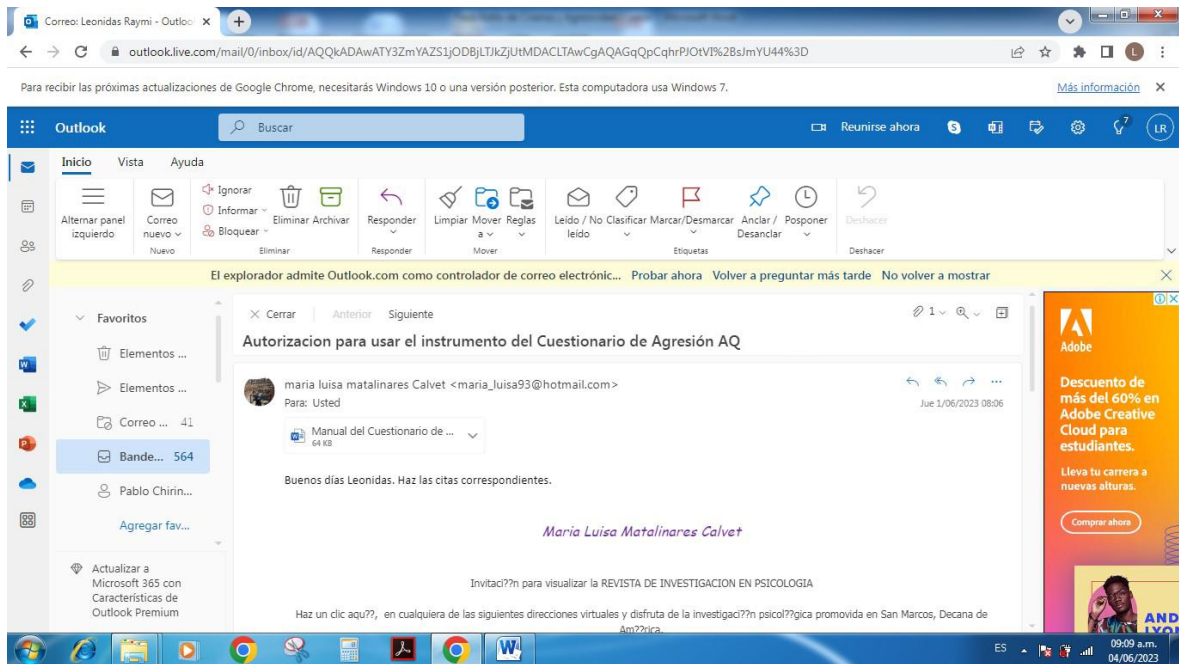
Correo: Leonidas Raymi - Outlo ×

outlook.live.com/mail/0/inbox/id/AQQkADAwATY3ZmYAZS1jODBjLTJkZjUtMDACLTAwCgAQAGqQpCqhrPJOtVI%2BsJmYU44%3D

Para recibir las próximas actualizaciones de Google Chrome, necesitarás Windows 10 o una versión posterior. Esta computadora usa Windows 7.

Más información ×

Outlook

Buscar

Reunirse ahora

LR

Inicio Vista Ayuda

Alternar panel izquierdo

Correo nuevo

Nuevo

Ignorar

Informar

Bloquear

Eliminar Archivar

Eliminar

Responder

Responder

Limpiar Mover a Reglas

Mover

Leído / No leído Clasificar Marcar/Desmarcar Anclar / Desanclar Posponer

Etiquetas

Deshacer

Deshacer

El explorador admite Outlook.com como controlador de correo electrónic... Probar ahora Volver a preguntar más tarde No volver a mostrar

Favoritos

Elementos ...

Elementos ...

Correo ... 41

Bande... 564

Pablo Chirin...

Agregar fav...

Actualizar a Microsoft 365 con Características de Outlook Premium

× Cerrar Anterior Siguiente

Autorizacion para usar el instrumento del Cuestionario de Agresión AQ

maria luisa matalinares Calvet <maria_luisa93@hotmail.com>

Para: Usted

Jue 1/06/2023 08:06

Manual del Cuestionario de ...

64 KB

Buenos días Leonidas. Haz las citas correspondientes.

Maria Luisa Matalinares Calvet

Invitaci??n para visualizar la REVISTA DE INVESTIGACION EN PSICOLOGIA

Haz un clic aqu??, en cualquiera de las siguientes direcciones virtuales y disfruta de la investigaci??n psicol??gica promovida en San Marcos, Decana de Am??rica.

Adobe

Descuento de más del 60% en Adobe Creative Cloud para estudiantes.

Lleva tu carrera a nuevas alturas.

Comprar ahora

ES

09:09 a.m.
04/06/2023